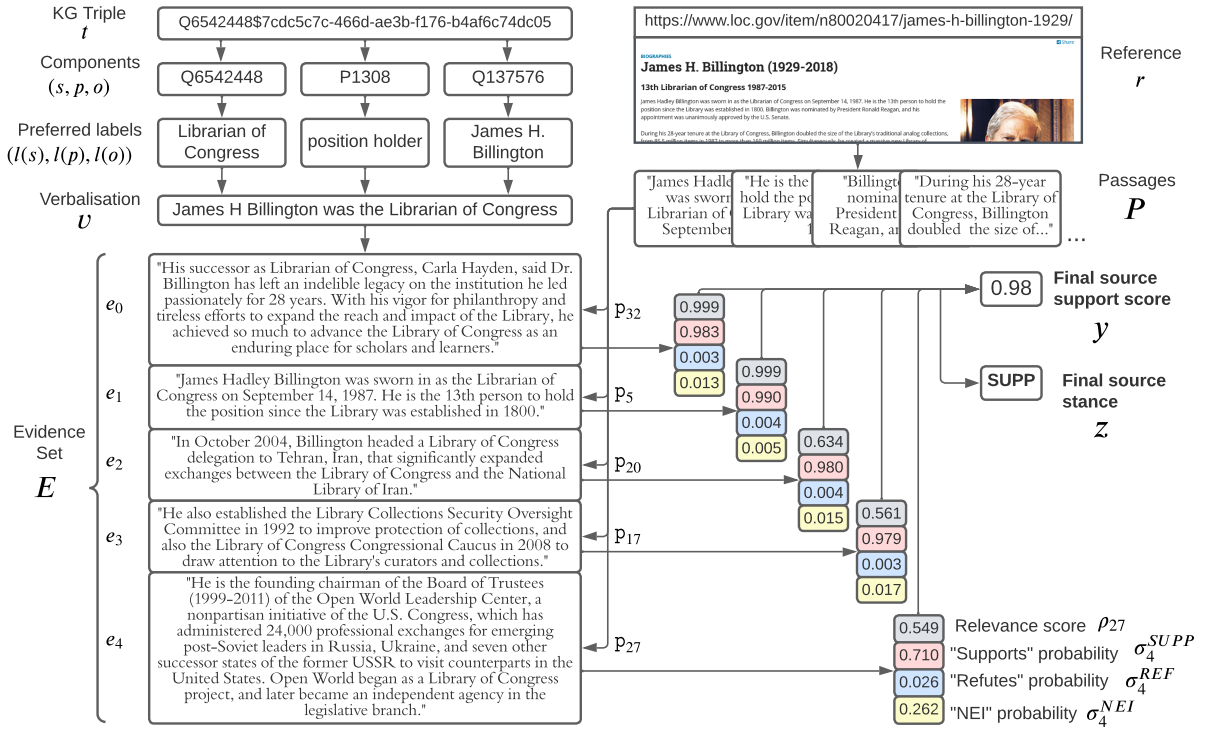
KG Triple
$t$
Q6542448$7cdc5c7c-466d-ae3b-f176-b4af6c74dc05

Components
$(s, p, o)$
Q6542448
P1308
Q137576

Preferred labels
$(l(s), l(p), l(o))$
Librarian of Congress
position holder
James H. Billington

Verbalisation
$v$
James H Billington was the Librarian of Congress

https://www.loc.gov/item/n80020417/james-h-billington-1929/

BIOGRAPHIES
James H. Billington (1929-2018)
13th Librarian of Congress 1987-2015
James Hadley Billington was sworn in as the Librarian of Congress on September 14, 1987. He is the 13th person to hold the position since the Library was established in 1800. Billington was nominated by President Ronald Reagan, and his appointment was unanimously approved by the U.S. Senate.
During his 28-year tenure at the Library of Congress, Billington doubled the size of the Library's traditional analog collections, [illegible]

Reference
$r$

"James Hadl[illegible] was sworn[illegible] Librarian of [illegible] September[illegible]
"He is the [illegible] hold the po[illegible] Library wa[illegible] 1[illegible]
"Billingto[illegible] nominat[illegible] President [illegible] Reagan, an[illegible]
"During his 28-year tenure at the Library of Congress, Billington doubled the size of..."
...

Passages
$P$

Evidence Set
$E$

$e_0$
"His successor as Librarian of Congress, Carla Hayden, said Dr. Billington has left an indelible legacy on the institution he led passionately for 28 years. With his vigor for philanthropy and tireless efforts to expand the reach and impact of the Library, he achieved so much to advance the Library of Congress as an enduring place for scholars and learners."
p$_{32}$

$e_1$
"James Hadley Billington was sworn in as the Librarian of Congress on September 14, 1987. He is the 13th person to hold the position since the Library was established in 1800."
p$_5$

$e_2$
"In October 2004, Billington headed a Library of Congress delegation to Tehran, Iran, that significantly expanded exchanges between the Library of Congress and the National Library of Iran."
p$_{20}$

$e_3$
"He also established the Library Collections Security Oversight Committee in 1992 to improve protection of collections, and also the Library of Congress Congressional Caucus in 2008 to draw attention to the Library's curators and collections."
p$_{17}$

$e_4$
"He is the founding chairman of the Board of Trustees (1999-2011) of the Open World Leadership Center, a nonpartisan initiative of the U.S. Congress, which has administered 24,000 professional exchanges for emerging post-Soviet leaders in Russia, Ukraine, and seven other successor states of the former USSR to visit counterparts in the United States. Open World began as a Library of Congress project, and later became an independent agency in the legislative branch."
p$_{27}$

0.999
0.983
0.003
0.013

0.999
0.990
0.004
0.005

0.634
0.980
0.004
0.015

0.561
0.979
0.003
0.017

0.549 Relevance score $\rho_{27}$
0.710 "Supports" probability $\sigma_4^{SUPP}$
0.026 "Refutes" probability $\sigma_4^{REF}$
0.262 "NEI" probability $\sigma_4^{NEI}$

0.98
Final source support score
$y$

SUPP
Final source stance
$z$